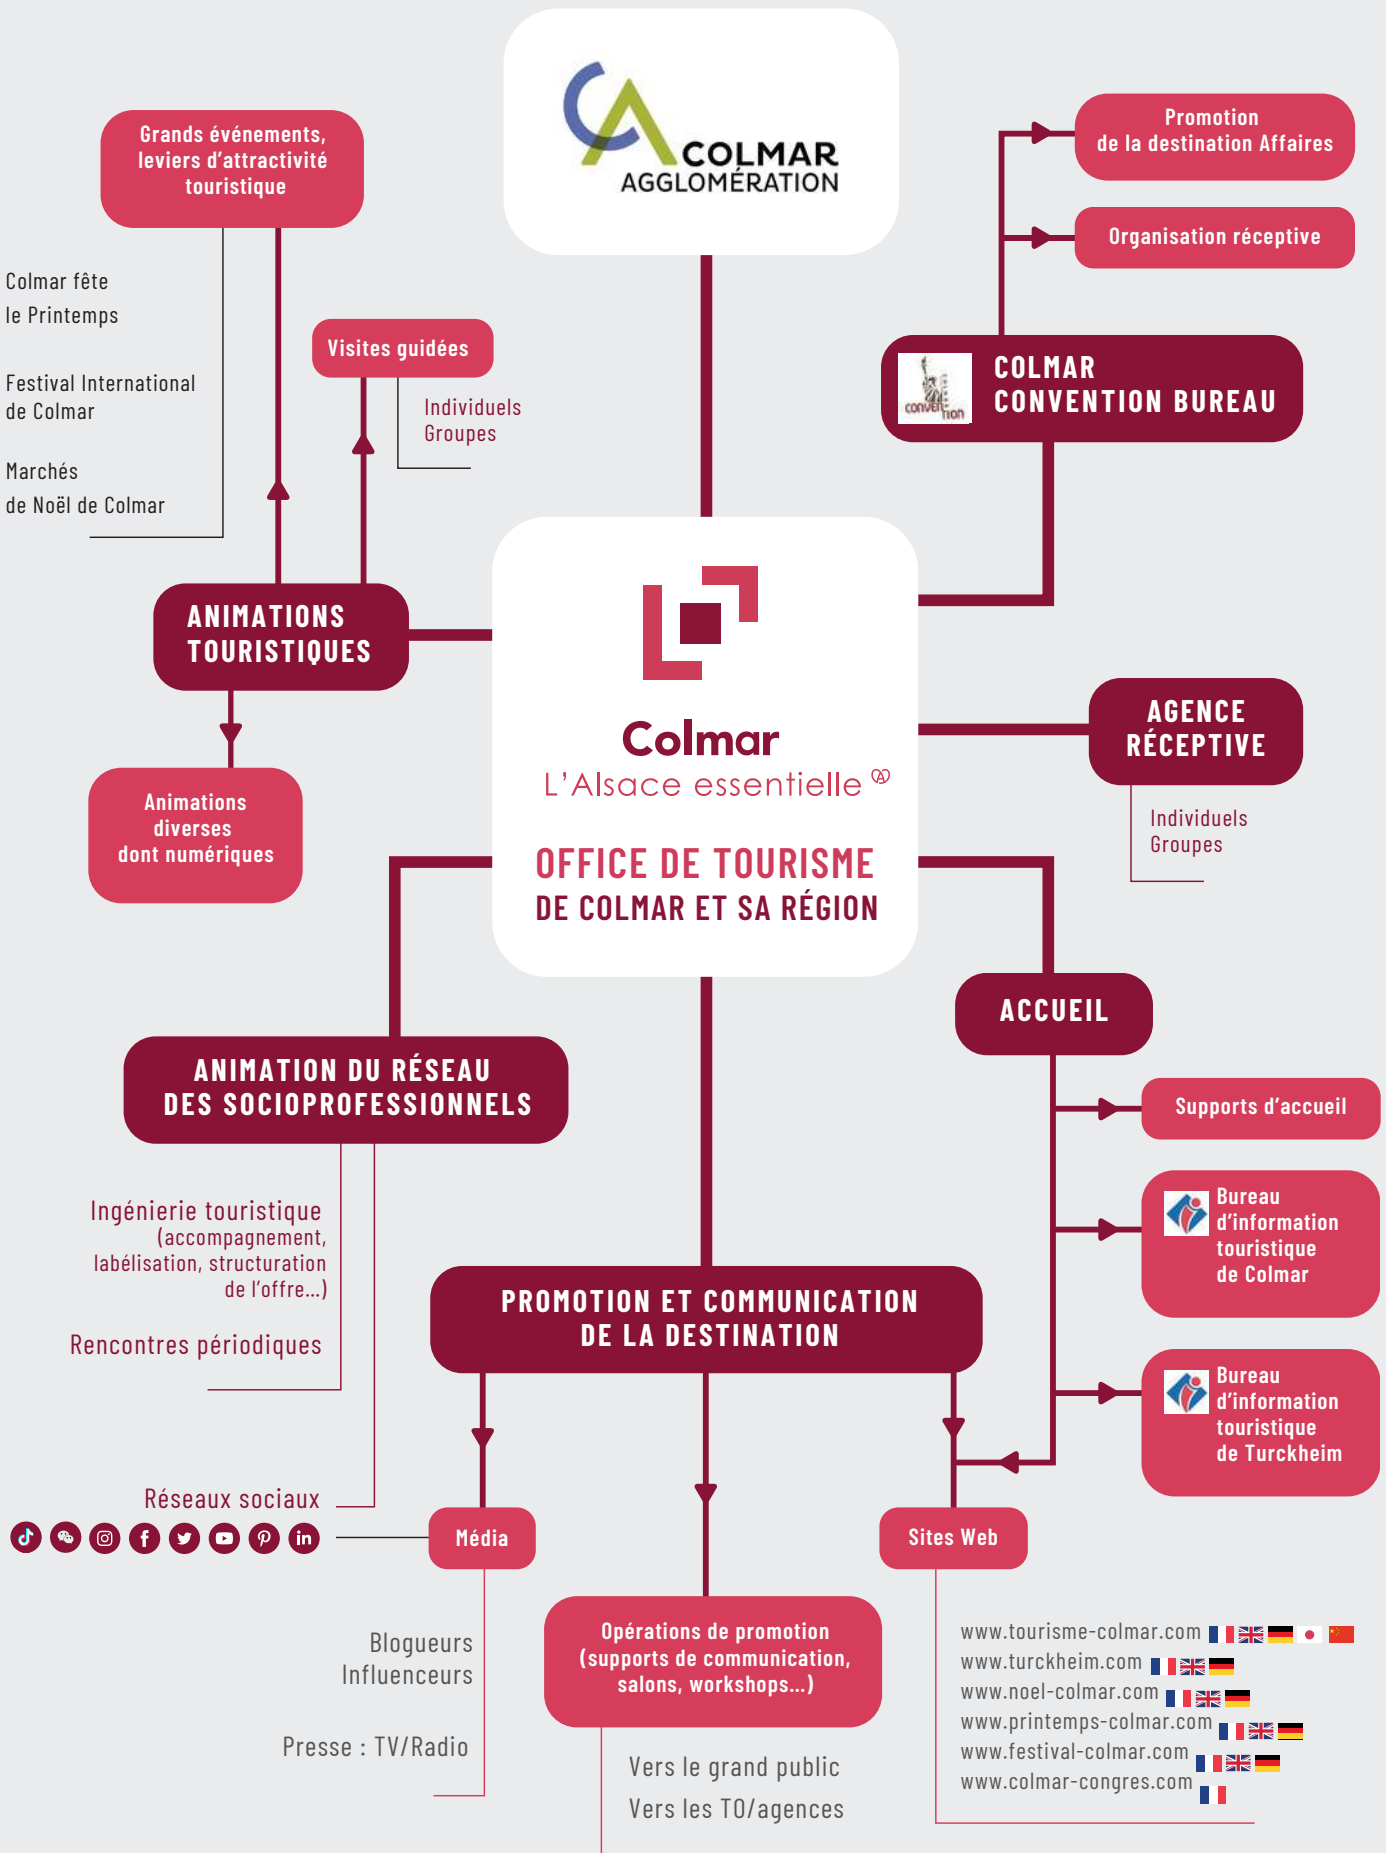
COLMAR AGGLOMÉRATION

Grands événements, leviers d'attractivité touristique

Colmar fête le Printemps

Festival International de Colmar

Marchés de Noël de Colmar

Visites guidées

Individuels
Groupes

ANIMATIONS TOURISTIQUES

Animations diverses dont numériques

Promotion de la destination Affaires

Organisation réceptive

convention

COLMAR CONVENTION BUREAU

Colmar
L'Alsace essentielle

OFFICE DE TOURISME
DE COLMAR ET SA RÉGION

AGENCE RÉCEPTIVE

Individuels
Groupes

ACCUEIL

Supports d'accueil

Bureau d'information touristique de Colmar

Bureau d'information touristique de Turckheim

ANIMATION DU RÉSEAU DES SOCIOPROFESSIONNELS

Ingénierie touristique (accompagnement, labélisation, structuration de l'offre...)

Rencontres périodiques

PROMOTION ET COMMUNICATION DE LA DESTINATION

Réseaux sociaux

Média

Sites Web

Blogueurs
Influenceurs

Presse : TV/Radio

Opérations de promotion (supports de communication, salons, workshops...)

Vers le grand public
Vers les TO/agences

www.tourisme-colmar.com
www.turckheim.com
www.noel-colmar.com
www.printemps-colmar.com
www.festival-colmar.com
www.colmar-congres.com